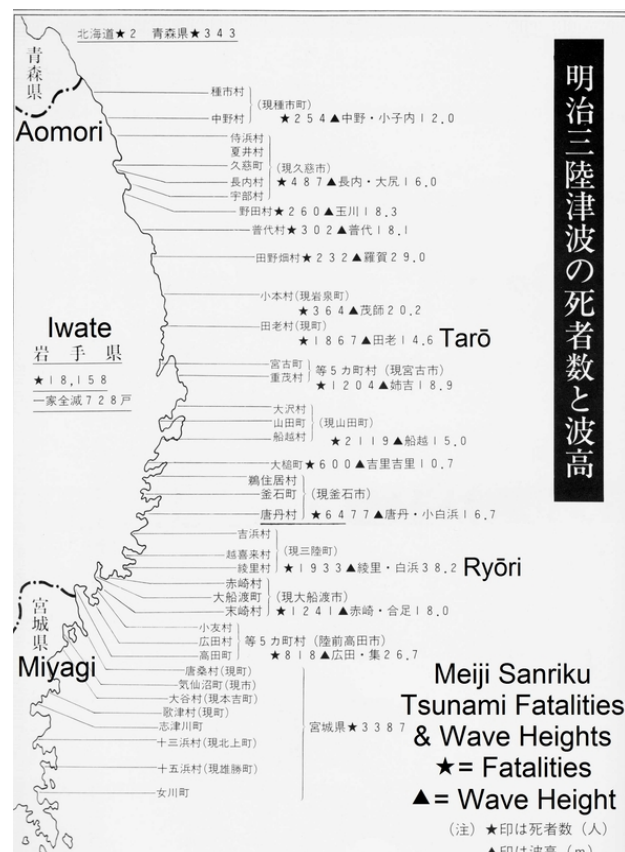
北海道★2　青森県★343

明治三陸津波の死者数と波高

青森県
Aomori

種市村
中野村
(現種市町)
★254▲中野・小子内12.0

侍浜村
夏井村
久慈町
長内村
宇部村
(現久慈市)
★487▲長内・大尻16.0

野田村★260▲玉川18.3
普代村★302▲普代18.1
田野畑村★232▲羅賀29.0

小本村(現岩泉町)
★364▲茂師20.2
田老村(現町)
★1867▲田老14.6 Tarō

Iwate
岩手県
★18,158
一家全滅728戸

宮古町
重茂村
等5カ町村(現宮古市)
★1204▲姉吉18.9

大沢村
山田町
船越村
(現山田町)
★2119▲船越15.0

大槌町★600▲吉里吉里10.7

鵜住居村
釜石町
唐丹村
(現釜石市)
★6477▲唐丹・小白浜16.7

吉浜村
越喜来村
綾里村
(現三陸町)
★1933▲綾里・白浜38.2 Ryōri

赤崎村
大船渡町
末崎村
(現大船渡市)
★1241▲赤崎・合足18.0

宮城県
Miyagi

小友村
広田村
高田町
等5カ町村(陸前高田市)
★818▲広田・集26.7

唐桑村(現町)
気仙沼町(現市)
大谷村(現本吉町)
歌津村(現町)
志津川町
十三浜村(現北上町)
十五浜村(現雄勝町)
女川町
宮城県★3387

Meiji Sanriku Tsunami Fatalities & Wave Heights
★= Fatalities
▲= Wave Height

(注) ★印は死者数(人)
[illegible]